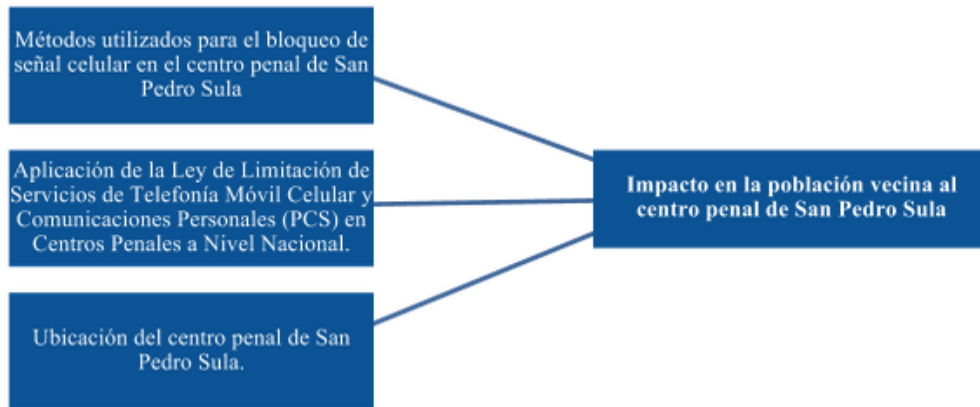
Métodos utilizados para el bloqueo de señal celular en el centro penal de San Pedro Sula

Aplicación de la Ley de Limitación de Servicios de Telefonía Móvil Celular y Comunicaciones Personales (PCS) en Centros Penales a Nivel Nacional.

Ubicación del centro penal de San Pedro Sula.

Impacto en la población vecina al centro penal de San Pedro Sula